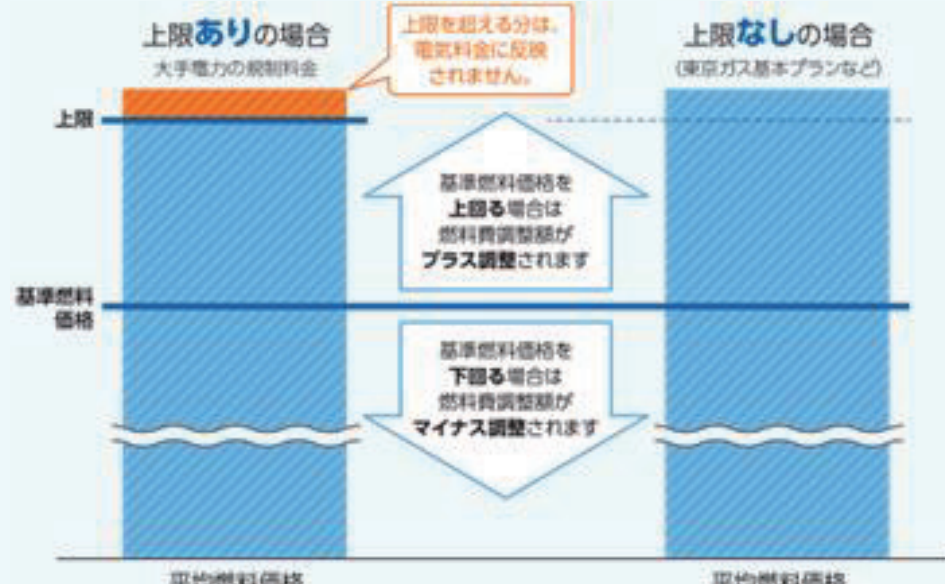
上限ありの場合
大手電力の規制料金

上限を超える分は、
電気料金に反映
されません。

上限なしの場合
(東京ガス基本プランなど)

上限

基準燃料価格を
上回る場合は
燃料費調整額が
プラス調整されます

基準燃料
価格

基準燃料価格を
下回る場合は
燃料費調整額が
マイナス調整されます

平均燃料価格

平均燃料価格